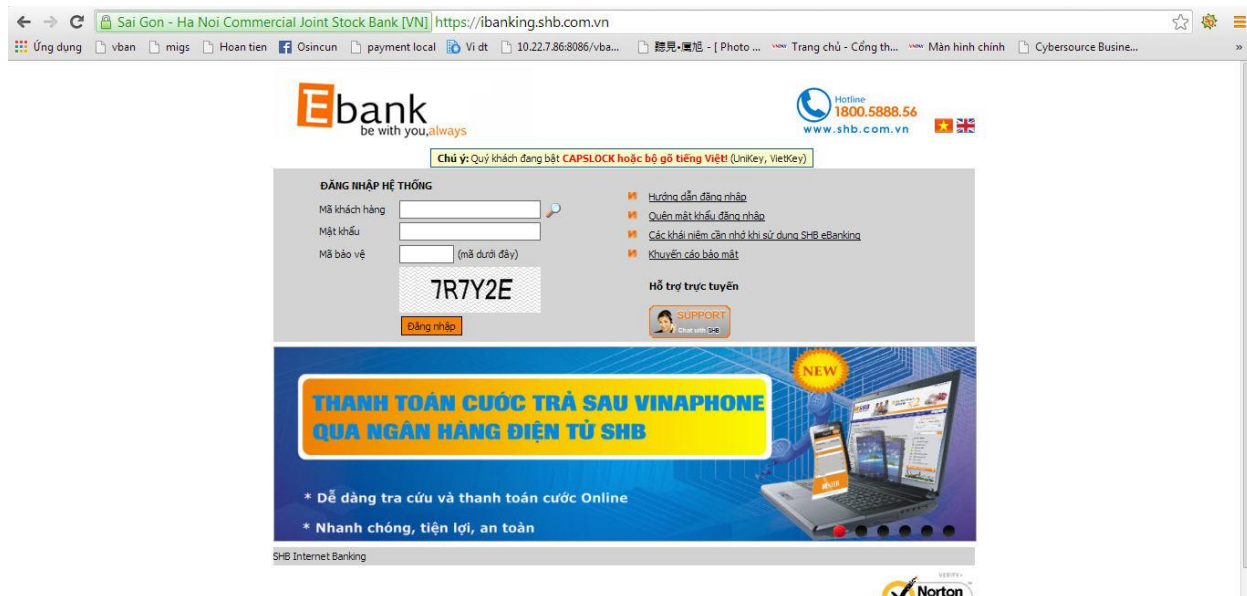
Sai Gon - Ha Noi Commercial Joint Stock Bank [VN] https://ibanking.shb.com.vn

Ứng dụng vban migs Hoan tien Osincun payment local Vi dt 10.22.7.86:8086/vba... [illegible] - [ Photo ... Trang chủ - Cổng th... Màn hình chính Cybersource Busine...

Ebank
be with you,always

Hotline
1800.5888.56
www.shb.com.vn

Chú ý: Quý khách đang bật CAPSLOCK hoặc bộ gõ tiếng Việt! (UniKey, VietKey)

ĐĂNG NHẬP HỆ THỐNG
Mã khách hàng
Mật khẩu
Mã bảo vệ (mã dưới đây)
7R7Y2E
Đăng nhập

Hướng dẫn đăng nhập
Quên mật khẩu đăng nhập
Các khái niệm cần nhớ khi sử dụng SHB eBanking
Khuyến cáo bảo mật

Hỗ trợ trực tuyến
SUPPORT
Chat with SHB

NEW
THANH TOÁN CƯỚC TRẢ SAU VINAPHONE
QUA NGÂN HÀNG ĐIỆN TỬ SHB
* Dễ dàng tra cứu và thanh toán cước Online
* Nhanh chóng, tiện lợi, an toàn

SHB Internet Banking

VERIFY
Norton